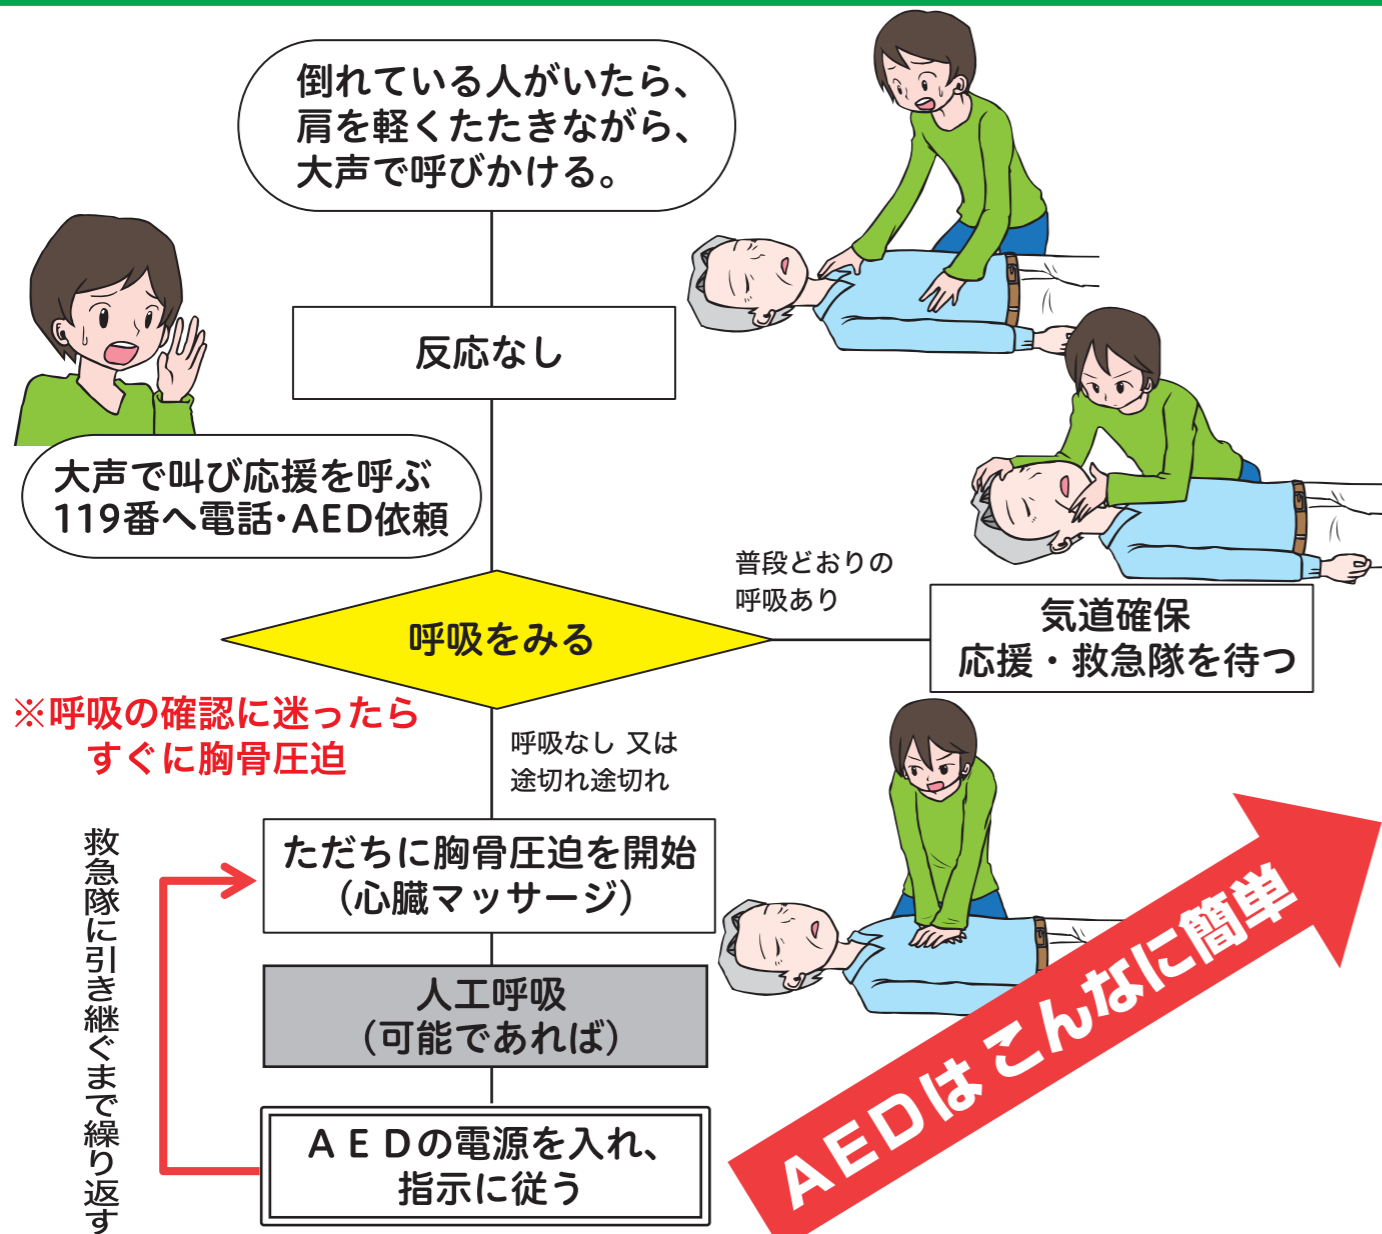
倒れている人がいたら、
肩を軽くたたきながら、
大声で呼びかける。

反応なし

大声で叫び応援を呼ぶ
119番へ電話・AED依頼

呼吸をみる

普段どおりの
呼吸あり

気道確保
応援・救急隊を待つ

※呼吸の確認に迷ったら
すぐに胸骨圧迫

呼吸なし 又は
途切れ途切れ

ただちに胸骨圧迫を開始
（心臓マッサージ）

人工呼吸
（可能であれば）

ＡＥＤの電源を入れ、
指示に従う

救急隊に引き継ぐまで繰り返す

ＡＥＤはこんなに簡単